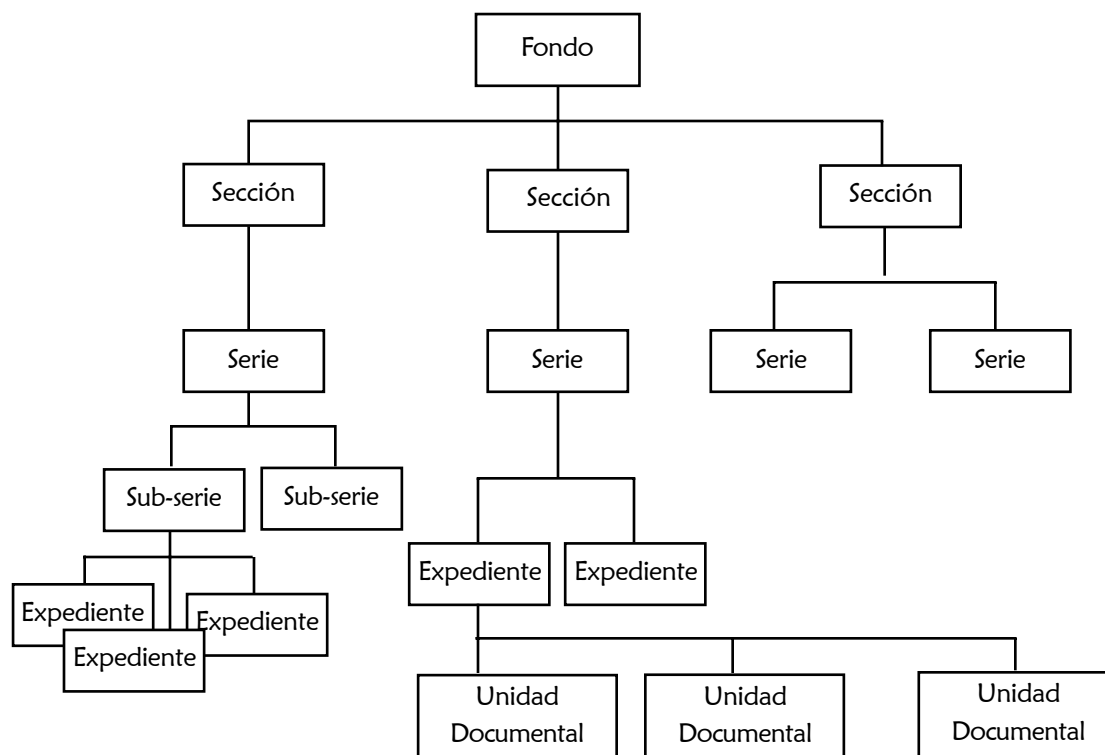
Fondo

Sección

Sección

Sección

Serie

Serie

Serie

Serie

Sub-serie

Sub-serie

Expediente

Expediente

Expediente

Expediente

Expediente

Expediente

Unidad Documental

Unidad Documental

Unidad Documental